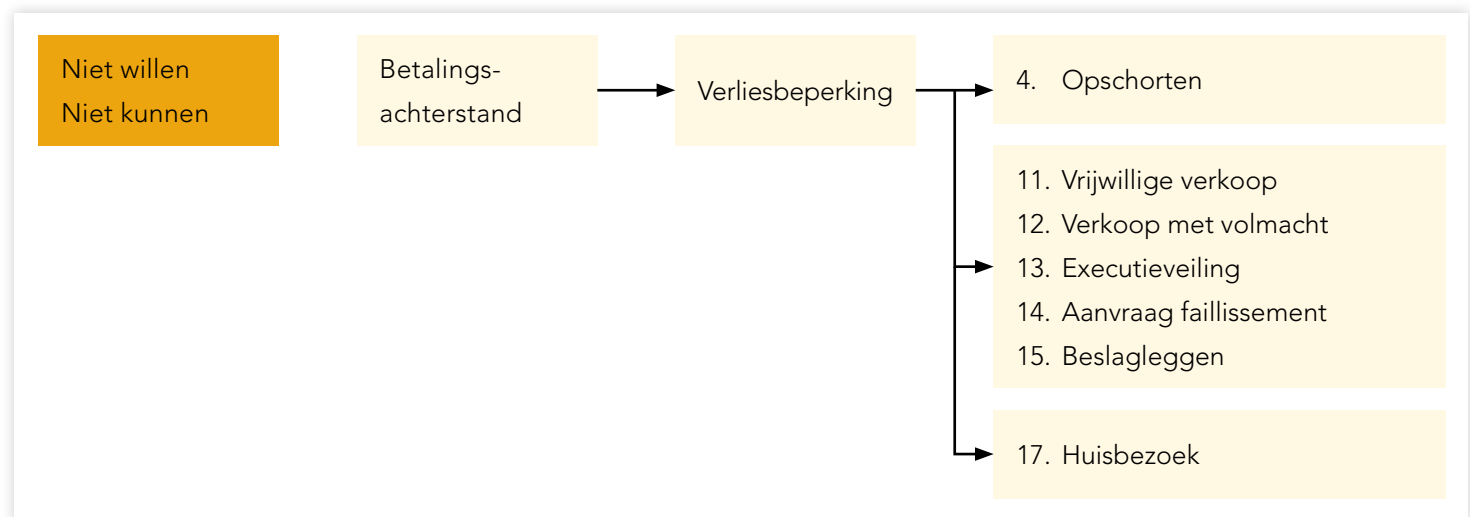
Niet willen
Niet kunnen

Betalingsachterstand

Verliesbeperking

4. Opschorten

11. Vrijwillige verkoop
12. Verkoop met volmacht
13. Executieveiling
14. Aanvraag faillissement
15. Beslagleggen

17. Huisbezoek